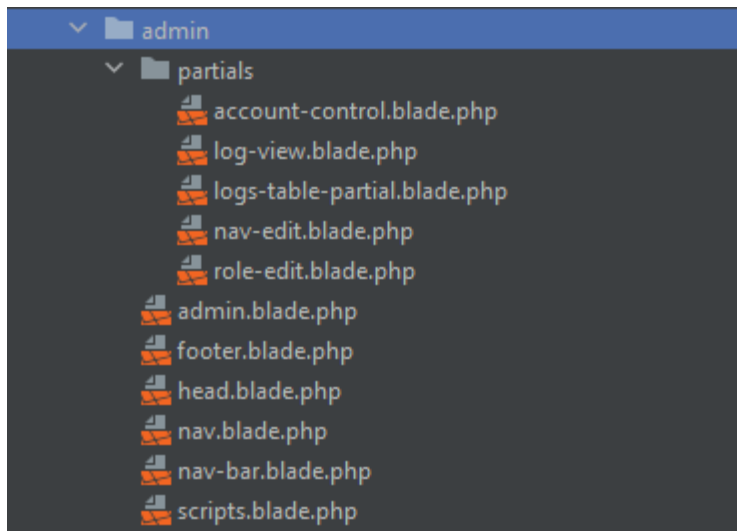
admin
partials
account-control.blade.php
log-view.blade.php
logs-table-partial.blade.php
nav-edit.blade.php
role-edit.blade.php
admin.blade.php
footer.blade.php
head.blade.php
nav.blade.php
nav-bar.blade.php
scripts.blade.php